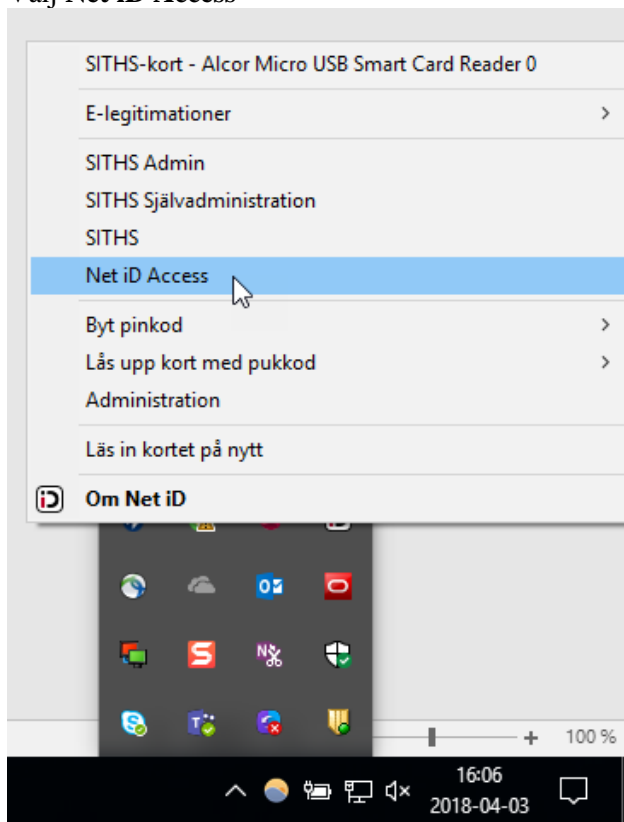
Välj Net iD Access

SITHS-kort - Alcor Micro USB Smart Card Reader 0

E-legitimationer >

SITHS Admin
SITHS Självadministration
SITHS
Net iD Access

Byt pinkod >
Lås upp kort med pukkod >
Administration

Läs in kortet på nytt

Om Net iD

100 %

16:06
2018-04-03